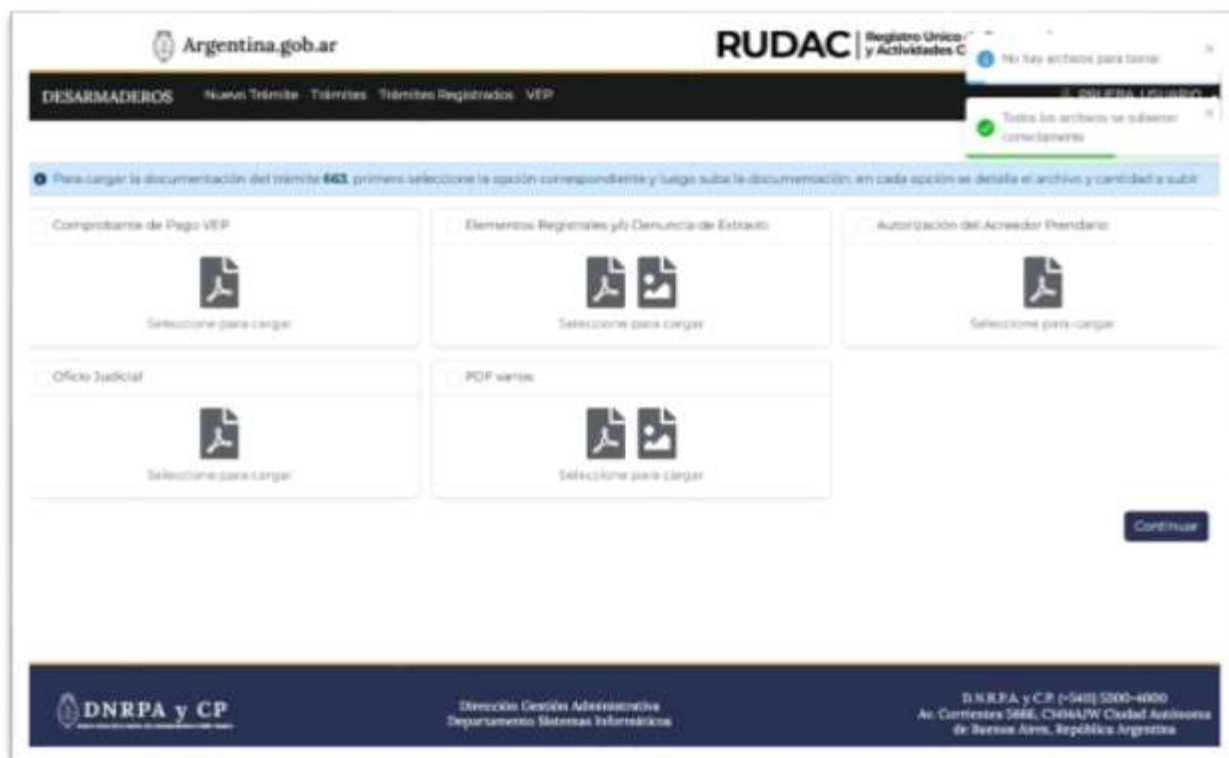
Argentina.gob.ar

RUDAC | Registro Unico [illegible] y Actividades C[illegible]

No hay archivos para borrar

DESARMADEROS Nuevo Trámite Trámites Trámites Registrados VEP

PRUEBA USUARIO

Todos los archivos se subieron correctamente

Para cargar la documentación del trámite 663, primero seleccione la opción correspondiente y luego suba la documentación, en cada opción se detalla el archivo y cantidad a subir

Comprobante de Pago VEP

Seleccione para cargar

Elementos Registrales y/o Denuncia de Extravío

Seleccione para cargar

Autorización del Acreedor Prendario

Seleccione para cargar

Oficio Judicial

Seleccione para cargar

PDF varios

Seleccione para cargar

Continuar

DNRPA y CP

Dirección Gestión Administrativa
Departamento Sistemas Informáticos

D.N.R.P.A. y C.P. (+5411) 5300-4000
Av. Corrientes 5666, C1414AJW Ciudad Autónoma de Buenos Aires, República Argentina